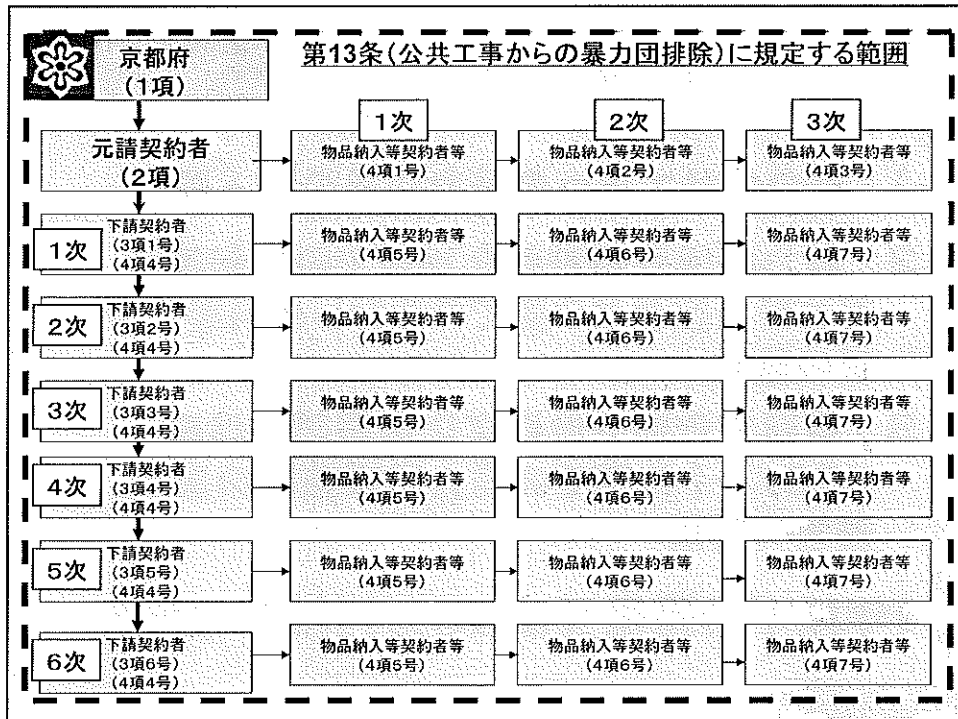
京都府
（1項）

第13条（公共工事からの暴力団排除）に規定する範囲

1次

2次

3次

元請契約者
（2項）

物品納入等契約者等
（4項1号）

物品納入等契約者等
（4項2号）

物品納入等契約者等
（4項3号）

1次

下請契約者
（3項1号）
（4項4号）

物品納入等契約者等
（4項5号）

物品納入等契約者等
（4項6号）

物品納入等契約者等
（4項7号）

2次

下請契約者
（3項2号）
（4項4号）

物品納入等契約者等
（4項5号）

物品納入等契約者等
（4項6号）

物品納入等契約者等
（4項7号）

3次

下請契約者
（3項3号）
（4項4号）

物品納入等契約者等
（4項5号）

物品納入等契約者等
（4項6号）

物品納入等契約者等
（4項7号）

4次

下請契約者
（3項4号）
（4項4号）

物品納入等契約者等
（4項5号）

物品納入等契約者等
（4項6号）

物品納入等契約者等
（4項7号）

5次

下請契約者
（3項5号）
（4項4号）

物品納入等契約者等
（4項5号）

物品納入等契約者等
（4項6号）

物品納入等契約者等
（4項7号）

6次

下請契約者
（3項6号）
（4項4号）

物品納入等契約者等
（4項5号）

物品納入等契約者等
（4項6号）

物品納入等契約者等
（4項7号）